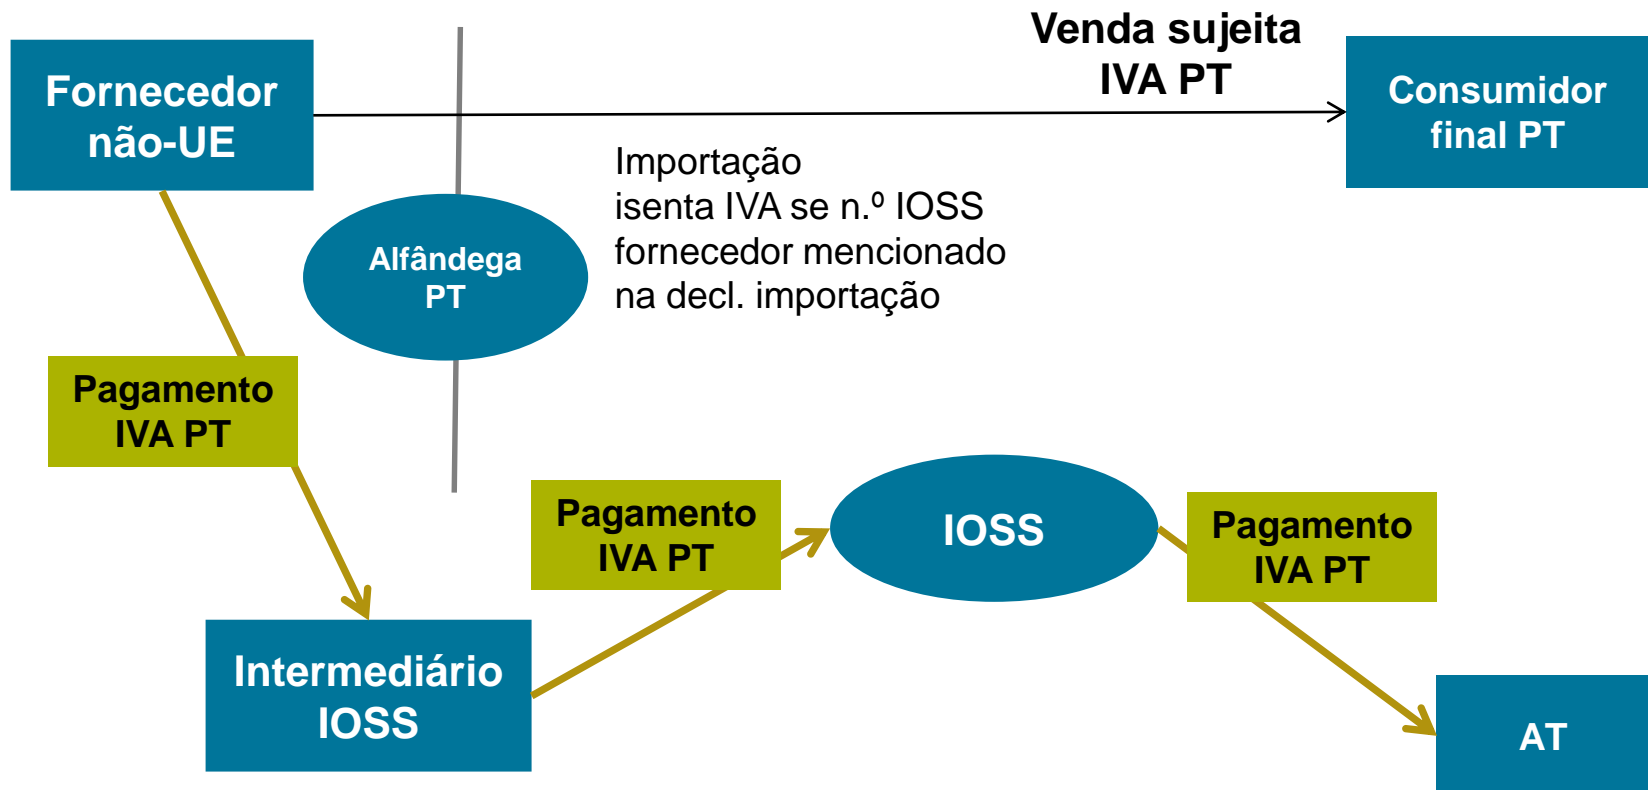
Fornecedor não-UE

Venda sujeita IVA PT

Consumidor final PT

Alfândega PT

Importação isenta IVA se n.º IOSS fornecedor mencionado na decl. importação

Pagamento IVA PT

Pagamento IVA PT

IOSS

Pagamento IVA PT

Intermediário IOSS

AT